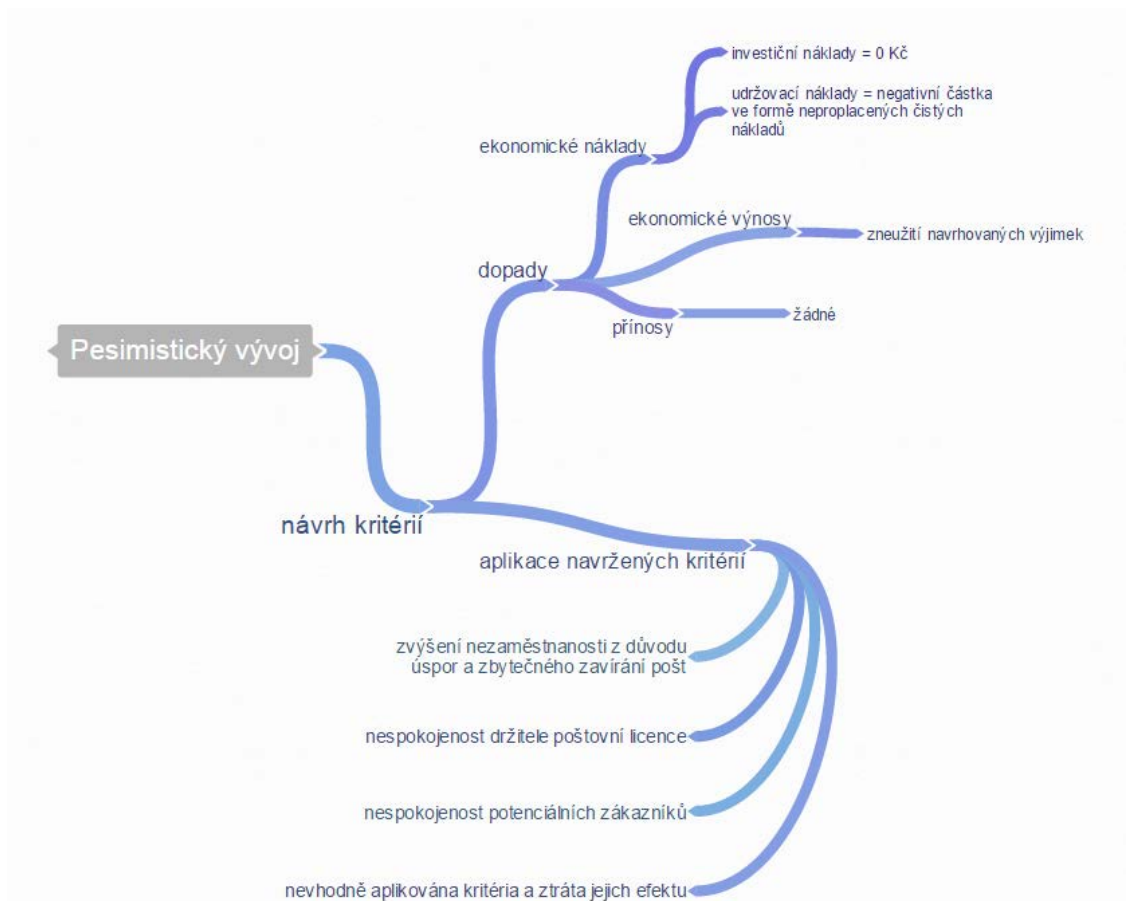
Pesimistický vývoj

návrh kritérií

dopady

ekonomické náklady

investiční náklady = 0 Kč

udržovací náklady = negativní částka ve formě neproplacených čistých nákladů

ekonomické výnosy

zneužití navrhovaných výjimek

přínosy

žádné

aplikace navržených kritérií

zvýšení nezaměstnanosti z důvodu úspor a zbytečného zavírání pošt

nespokojenost držitele poštovní licence

nespokojenost potenciálních zákazníků

nevhodně aplikována kritéria a ztráta jejich efektu